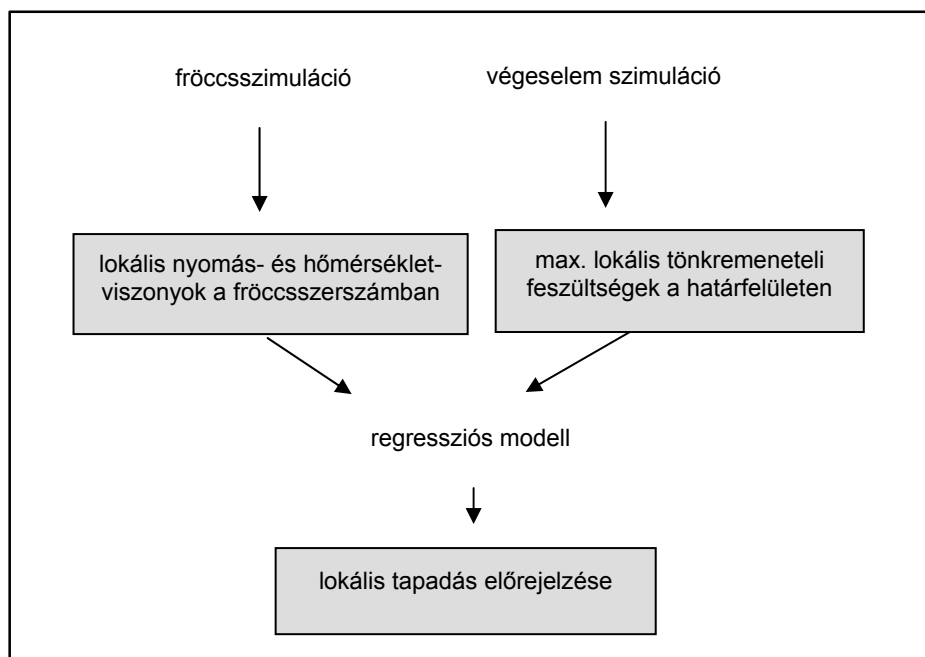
fröccsszimuláció

végeselem szimuláció

lokális nyomás- és hőmérsékletviszonyok a fröccsszerszámban

max. lokális tönkremeneteli feszültségek a határfelületen

regressziós modell

lokális tapadás előrejelzése